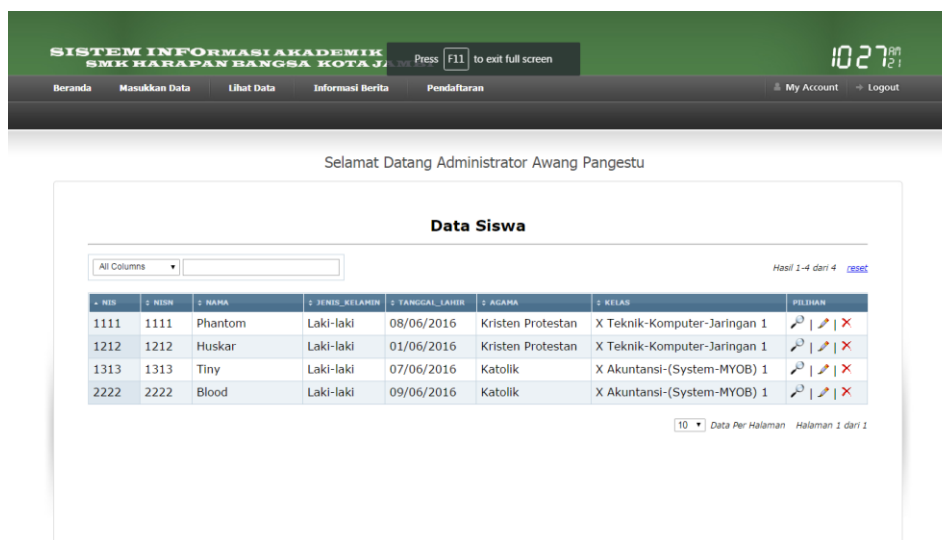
SISTEM INFORMASI AKADEMIK
SMK HARAPAN BANGSA KOTA JA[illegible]

Press F11 to exit full screen

10 27 AM 21

Beranda Masukkan Data Lihat Data Informasi Berita Pendaftaran

My Account Logout

Selamat Datang Administrator Awang Pangestu

Data Siswa

All Columns

Hasil 1-4 dari 4 reset

| NIS | NISN | NAMA | JENIS_KELAMIN | TANGGAL_LAHIR | AGAMA | KELAS | PILIHAN |
|---|---|---|---|---|---|---|---|
| 1111 | 1111 | Phantom | Laki-laki | 08/06/2016 | Kristen Protestan | X Teknik-Komputer-Jaringan 1 | \| \| ✕ |
| 1212 | 1212 | Huskar | Laki-laki | 01/06/2016 | Kristen Protestan | X Teknik-Komputer-Jaringan 1 | \| \| ✕ |
| 1313 | 1313 | Tiny | Laki-laki | 07/06/2016 | Katolik | X Akuntansi-(System-MYOB) 1 | \| \| ✕ |
| 2222 | 2222 | Blood | Laki-laki | 09/06/2016 | Katolik | X Akuntansi-(System-MYOB) 1 | \| \| ✕ |

10 Data Per Halaman Halaman 1 dari 1